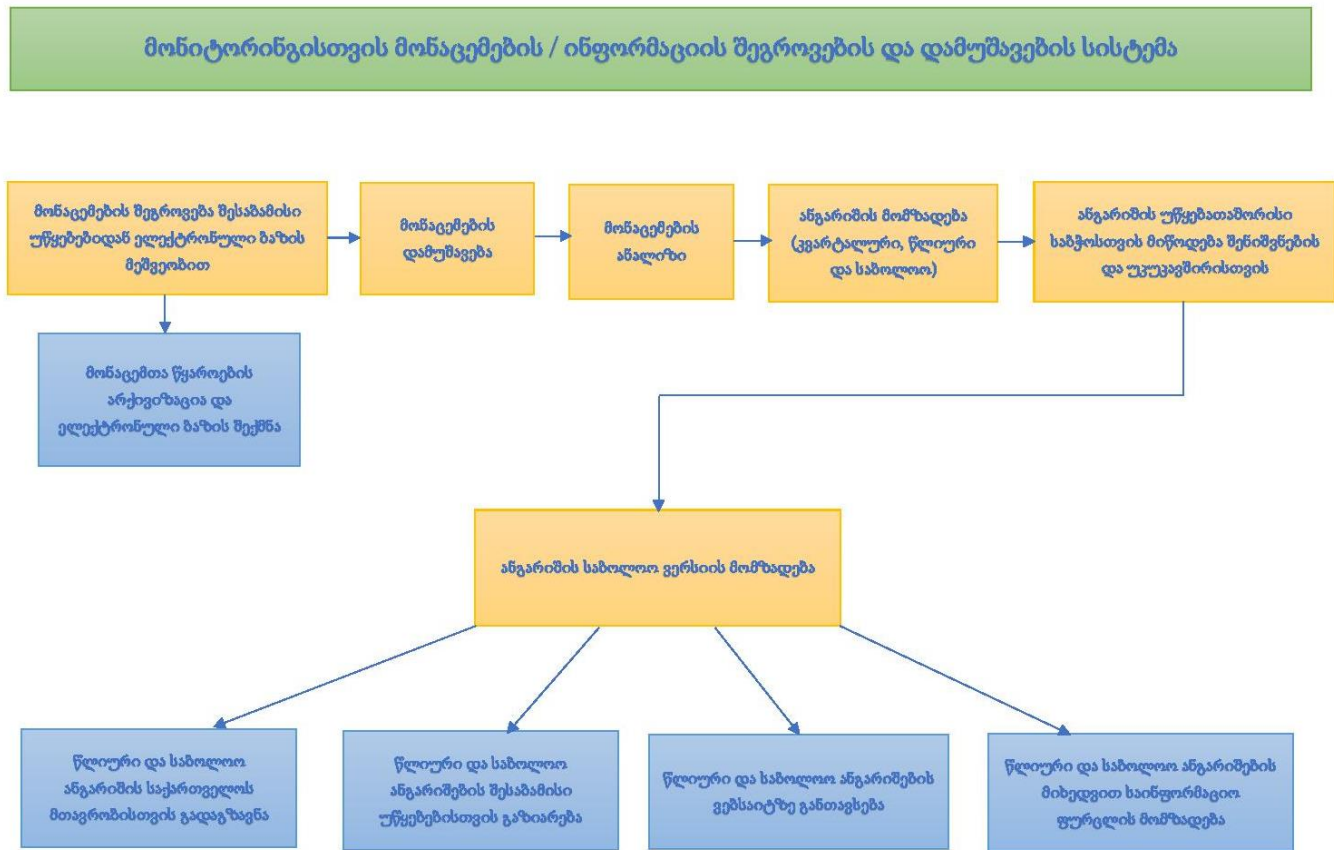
მონიტორინგისთვის მონაცემების / ინფორმაციის შეგროვების და დამუშავების სისტემა

მონაცემების შეგროვება შესაბამისი უწყებებიდან ელექტრონული ბაზის მეშვეობით

მონაცემების დამუშავება

მონაცემების ანალიზი

ანგარიშის მომზადება (კვარტალური, წლიური და საბოლოო)

ანგარიშის უწყებათაშორისი საბჭოსთვის მიწოდება შენიშვნების და უკუკავშირისთვის

მონაცემთა წყაროების არქივიზაცია და ელექტრონული ბაზის შექმნა

ანგარიშის საბოლოო ვერსიის მომზადება

წლიური და საბოლოო ანგარიშის საქართველოს მთავრობისთვის გადაგზავნა

წლიური და საბოლოო ანგარიშების შესაბამისი უწყებებისთვის გაზიარება

წლიური და საბოლოო ანგარიშების ვებსაიტზე განთავსება

წლიური და საბოლოო ანგარიშების მიხედვით საინფორმაციო ფურცლის მომზადება